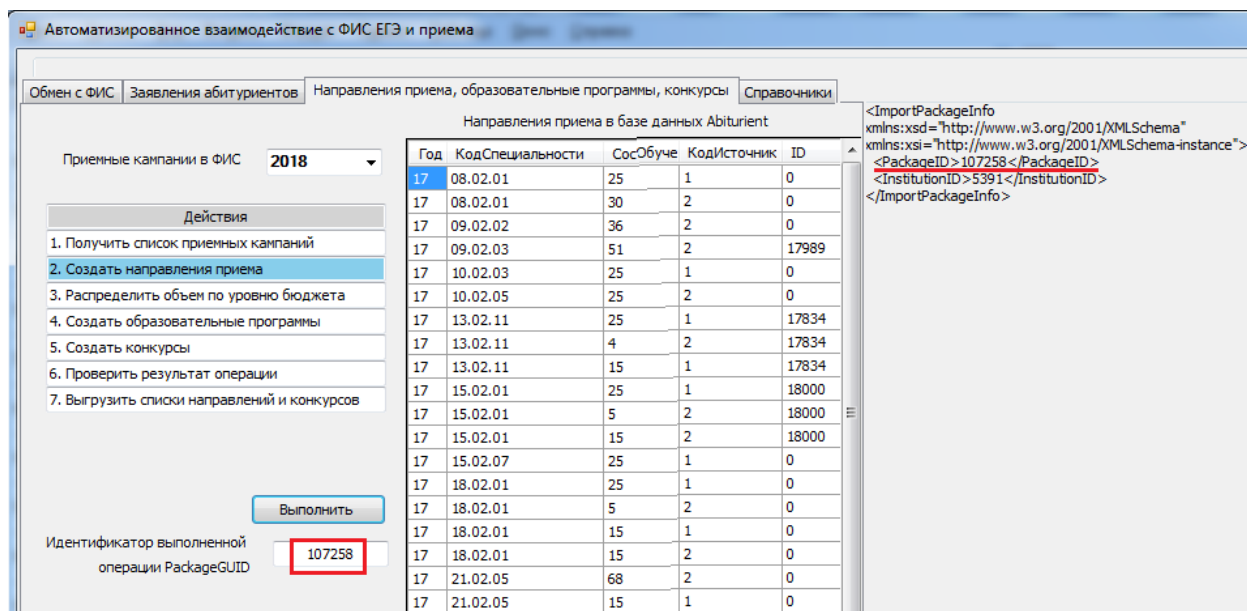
Автоматизированное взаимодействие с ФИС ЕГЭ и приема

Обмен с ФИС | Заявления абитуриентов | Направления приема, образовательные программы, конкурсы | Справочники

Приемные кампании в ФИС 2018

Действия
1. Получить список приемных кампаний
2. Создать направления приема
3. Распределить объем по уровню бюджета
4. Создать образовательные программы
5. Создать конкурсы
6. Проверить результат операции
7. Выгрузить списки направлений и конкурсов

Выполнить

Идентификатор выполненной операции PackageGUID 107258

Направления приема в базе данных Abiturient

| Год | КодСпециальности | Сос | Обуче | КодИсточник | ID |
|---|---|---|---|---|---|
| 17 | 08.02.01 | 25 | | 1 | 0 |
| 17 | 08.02.01 | 30 | | 2 | 0 |
| 17 | 09.02.02 | 36 | | 2 | 0 |
| 17 | 09.02.03 | 51 | | 2 | 17989 |
| 17 | 10.02.03 | 25 | | 1 | 0 |
| 17 | 10.02.05 | 25 | | 2 | 0 |
| 17 | 13.02.11 | 25 | | 1 | 17834 |
| 17 | 13.02.11 | 4 | | 2 | 17834 |
| 17 | 13.02.11 | 15 | | 1 | 17834 |
| 17 | 15.02.01 | 25 | | 1 | 18000 |
| 17 | 15.02.01 | 5 | | 2 | 18000 |
| 17 | 15.02.01 | 15 | | 2 | 18000 |
| 17 | 15.02.07 | 25 | | 1 | 0 |
| 17 | 18.02.01 | 25 | | 1 | 0 |
| 17 | 18.02.01 | 5 | | 2 | 0 |
| 17 | 18.02.01 | 15 | | 1 | 0 |
| 17 | 18.02.01 | 15 | | 2 | 0 |
| 17 | 21.02.05 | 68 | | 2 | 0 |
| 17 | 21.02.05 | 15 | | 1 | 0 |

<ImportPackageInfo xmlns:xsd="http://www.w3.org/2001/XMLSchema" xmlns:xsi="http://www.w3.org/2001/XMLSchema-instance">
<PackageID>107258</PackageID>
<InstitutionID>5391</InstitutionID>
</ImportPackageInfo>